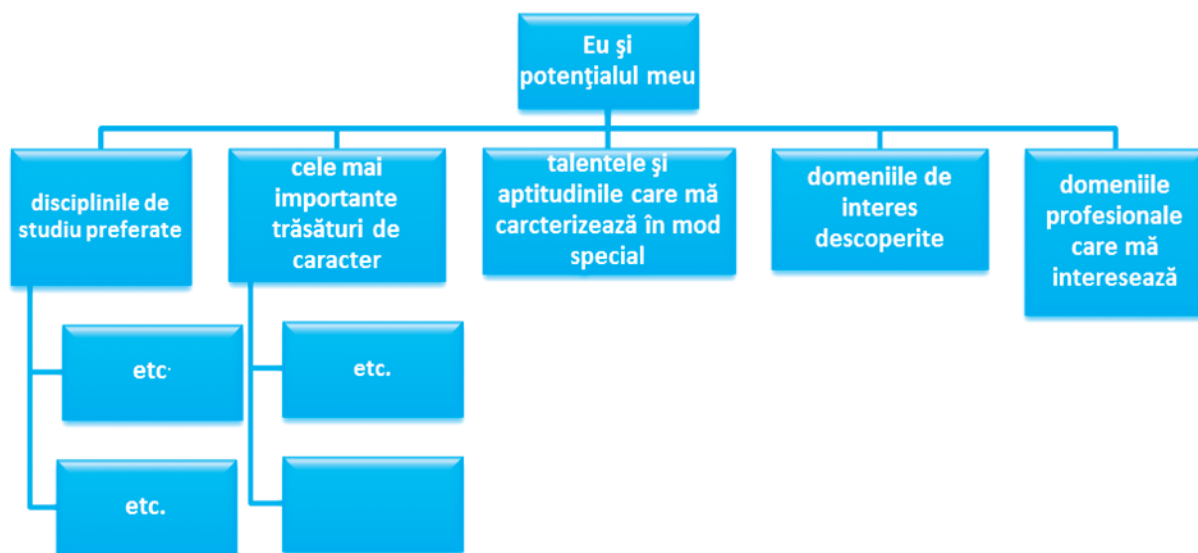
Eu şi potenţialul meu

disciplinile de studiu preferate

etc·

etc.

cele mai importante trăsături de caracter

etc.

talentele şi aptitudinile care mă carcterizează în mod special

domeniile de interes descoperite

domeniile profesionale care mă interesează